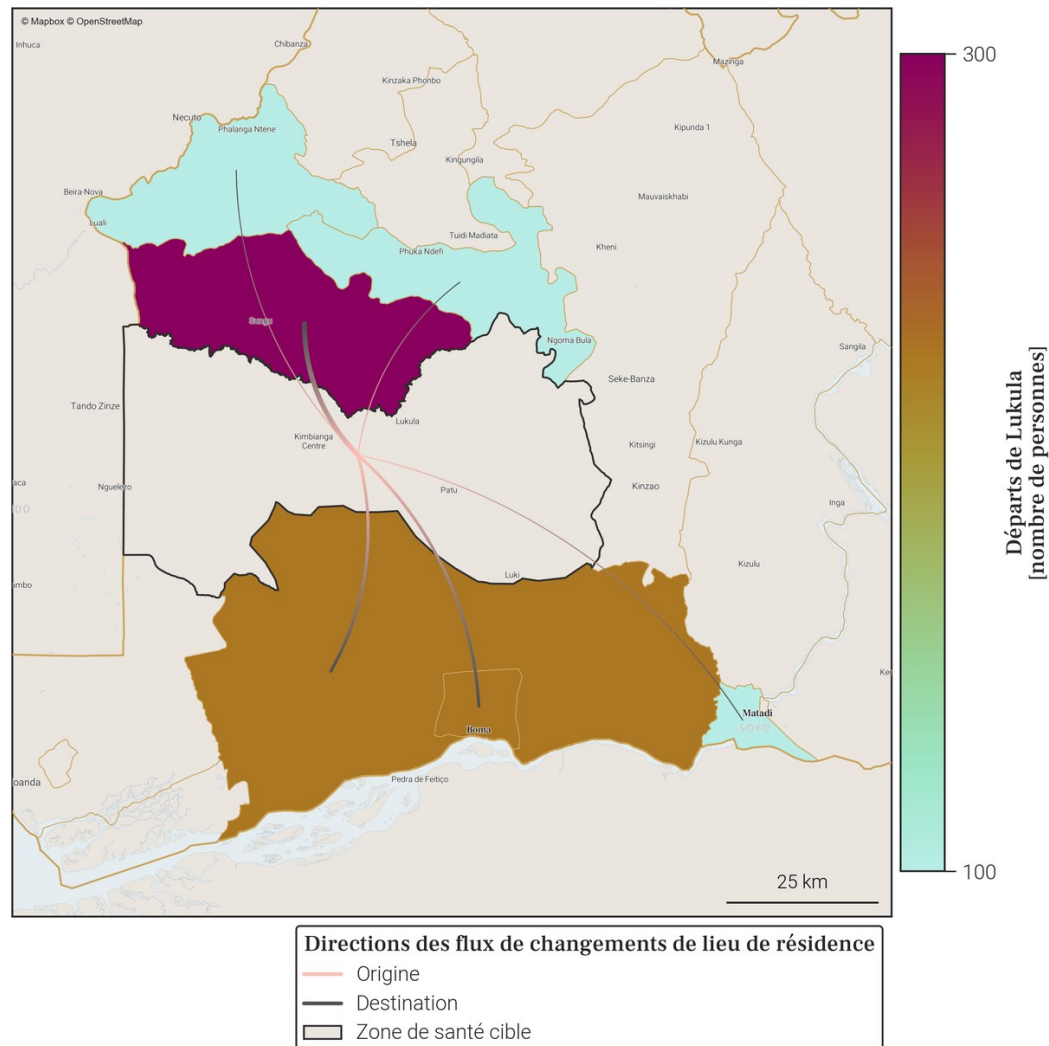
© Mapbox © OpenStreetMap

Inhuca
Chibanza
Mazinga
Kinzaka Phonbo
Necuto
Phalanga Ntene
Tshela
Kipunda 1
Kingungila
Beira-Nova
Mauvaiskhabi
Luali
Tuidi Madiata
Kheni
Phuka Ndefi
Sungu
Ngoma Bula
Sangila
Seke-Banza
Tando Zinze
Lukula
Kimbianga Centre
Kitsingi
Kizulu Kunga
aca
Nguelezo
Kinzao
Patu
Inga
Kizulu
Luki
umbo
Ke
Matadi
Boma
SOYO
oanda
Pedra de Feitiço
25 km

300
100
Départs de Lukula [nombre de personnes]

Directions des flux de changements de lieu de résidence
Origine
Destination
Zone de santé cible